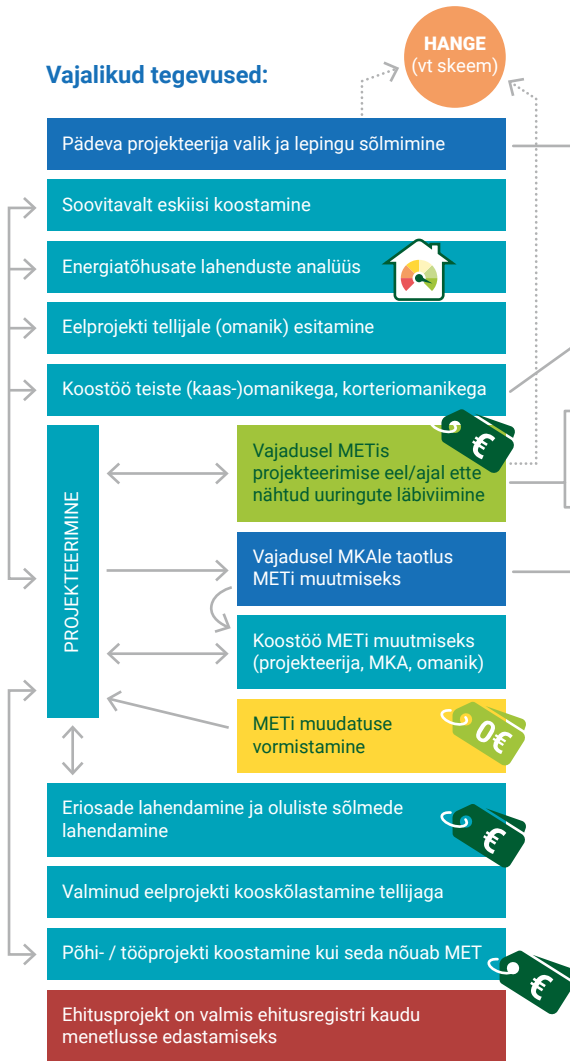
Vajalikud tegevused:

HANGE
(vt skeem)

Pädeva projekteerija valik ja lepingu sõlmimine

Soovitavalt eskiisi koostamine

Energiatõhusate lahenduste analüüs

Eelprojekti tellijale (omanik) esitamine

Koostöö teiste (kaas-)omanikega, korteriomanikega

PROJEKTEERIMINE

Vajadusel METis projekteerimise eel/ajal ette nähtud uuringute läbiviimine

€

Vajadusel MKAle taotlus METi muutmiseks

Koostöö METi muutmiseks (projekteerija, MKA, omanik)

METi muudatuse vormistamine

0€

Eriosade lahendamine ja oluliste sõlmede lahendamine

€

Valminud eelprojekti kooskõlastamine tellijaga

Põhi- / tööprojekti koostamine kui seda nõuab MET

€

Ehitusprojekt on valmis ehitusregistri kaudu menetlusse edastamiseks